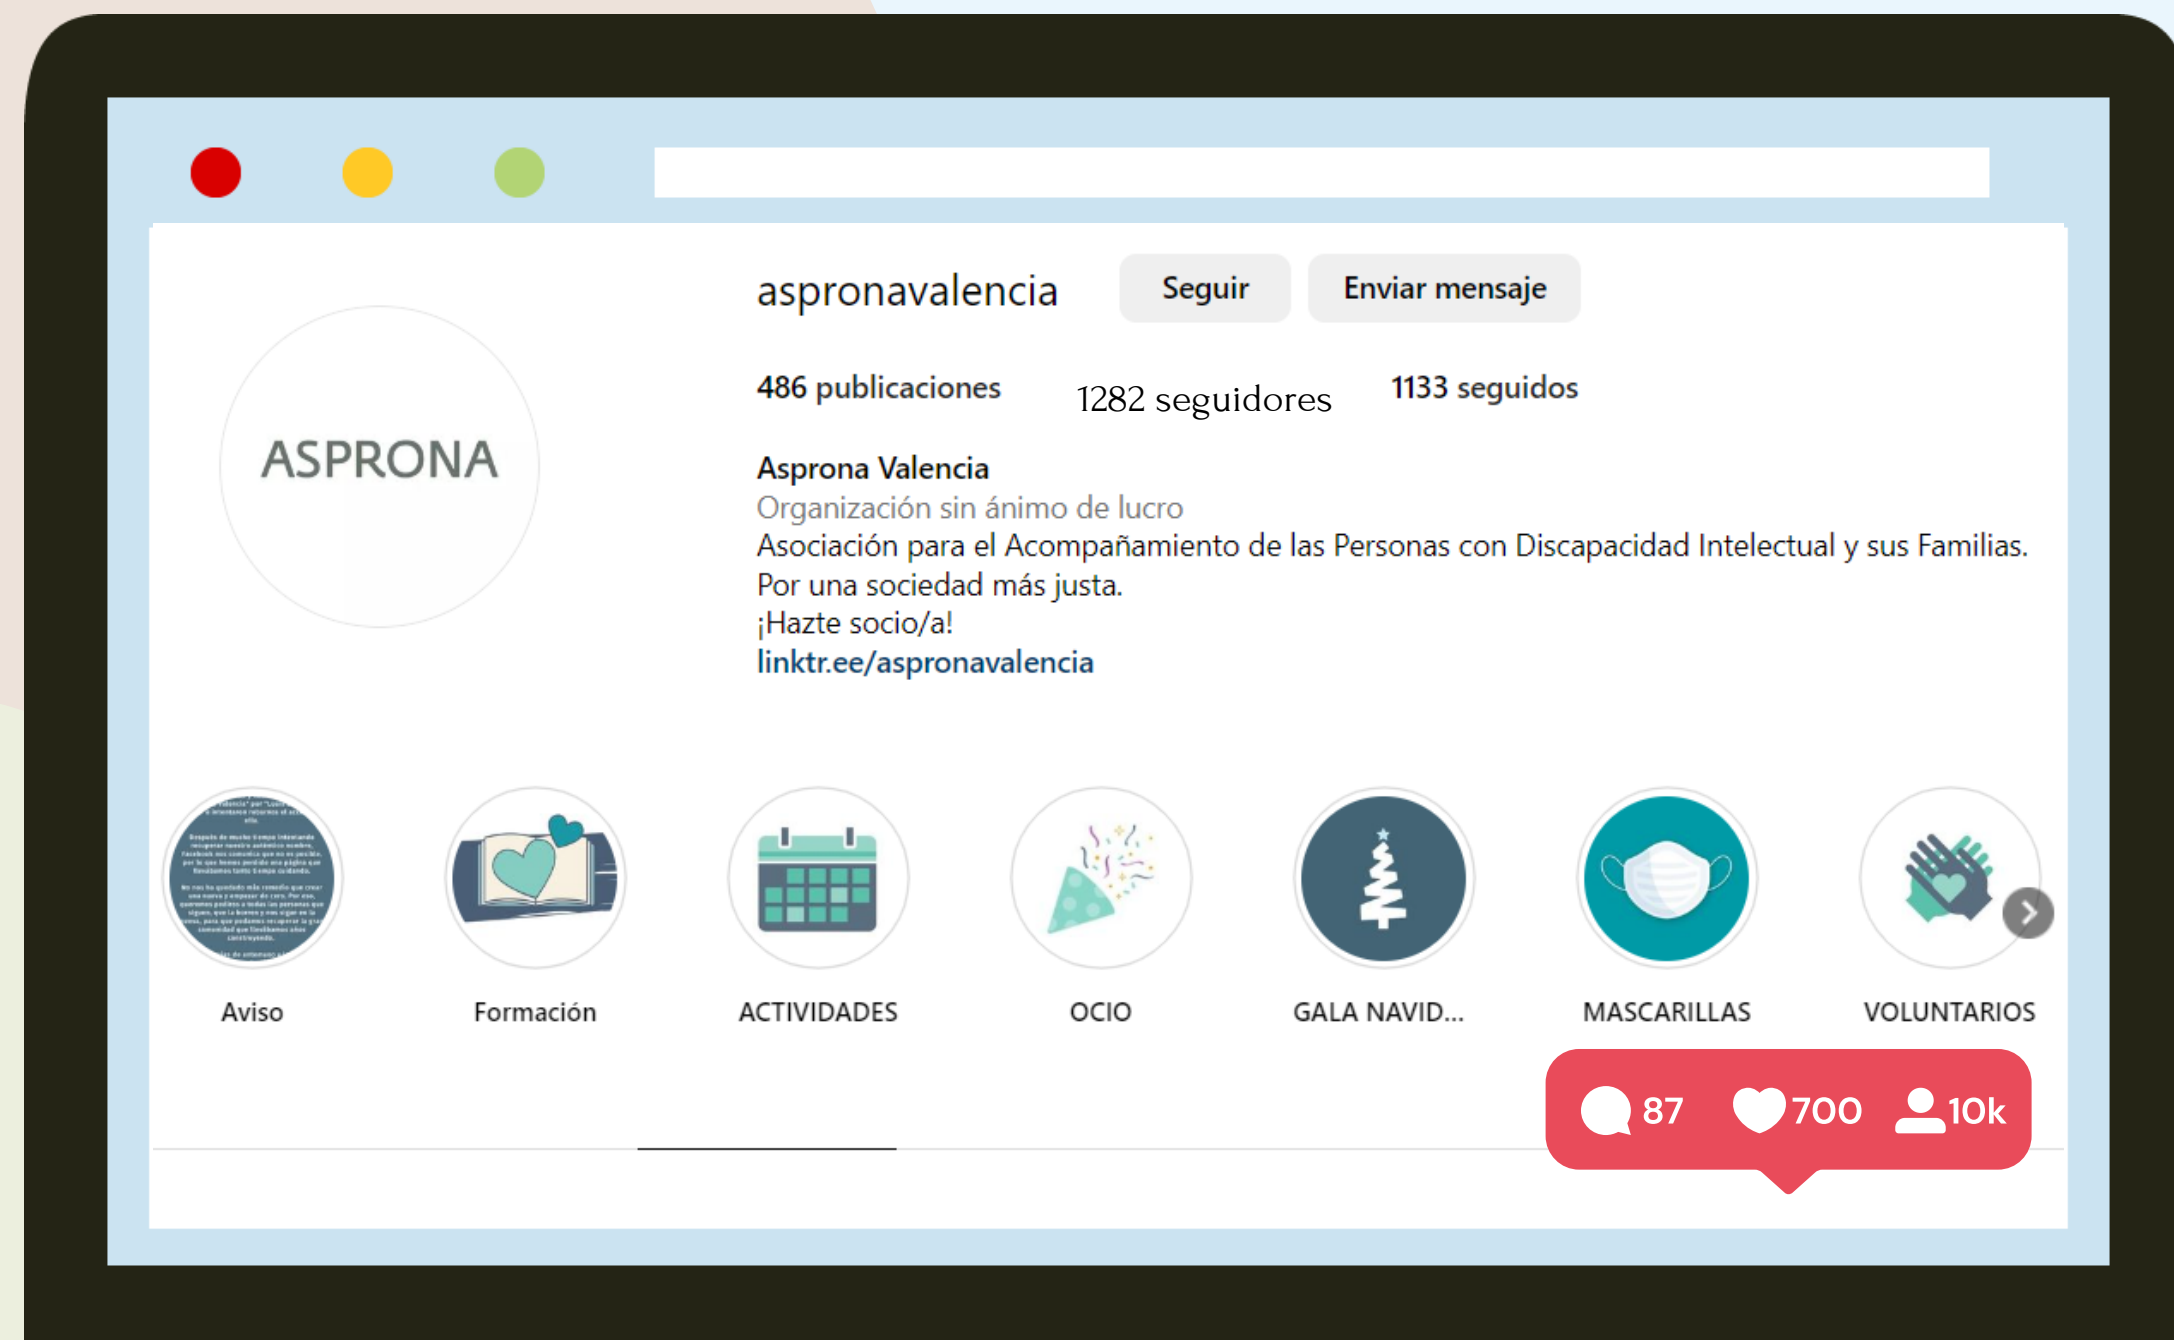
aspronavalencia

Seguir

Enviar mensaje

486 publicaciones

1282 seguidores

1133 seguidos

ASPRONA

Asprona Valencia
Organización sin ánimo de lucro
Asociación para el Acompañamiento de las Personas con Discapacidad Intelectual y sus Familias.
Por una sociedad más justa.
¡Hazte socio/a!
linktr.ee/aspronavalencia

Aviso

Formación

ACTIVIDADES

OCIO

GALA NAVID...

MASCARILLAS

VOLUNTARIOS

87

700

10k